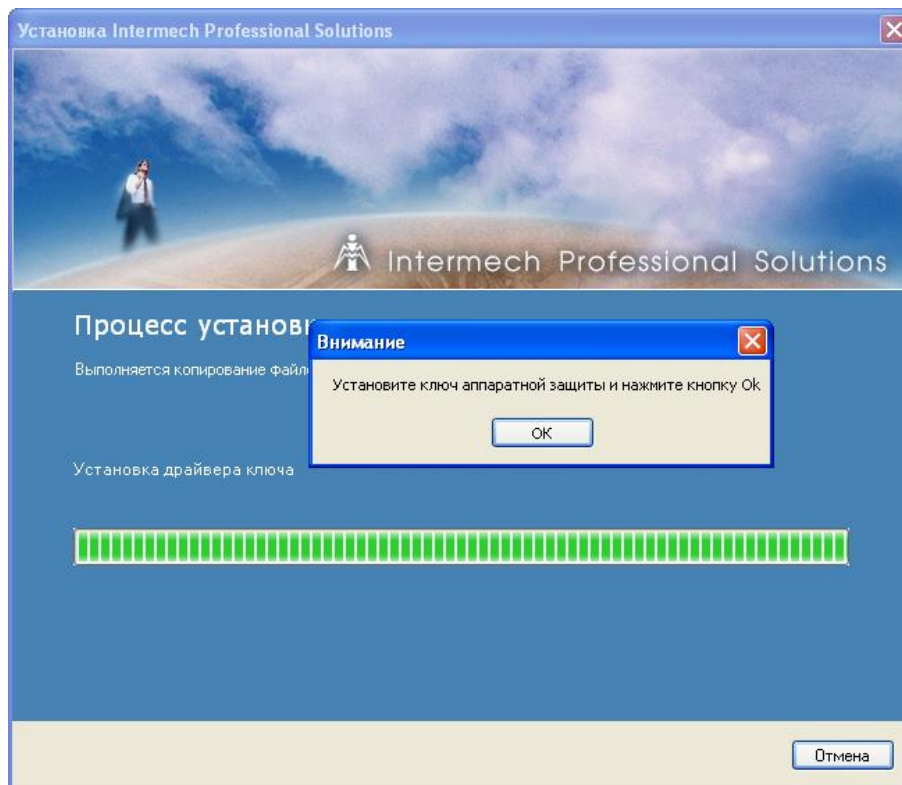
Установка Intermech Professional Solutions

Intermech Professional Solutions

Процесс установ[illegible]

Выполняется копирование файл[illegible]

Внимание

Установите ключ аппаратной защиты и нажмите кнопку Ok

OK

Установка драйвера ключа

Отмена